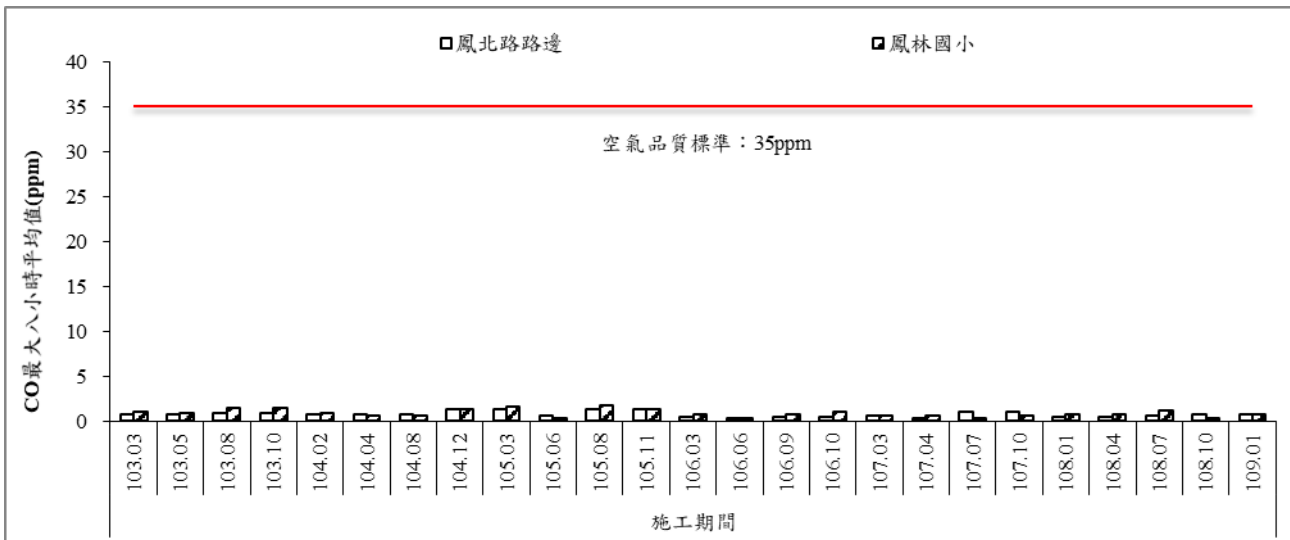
鳳北路路邊
鳳林國小

40
35
30
25
20
15
10
5
0

空氣品質標準：35ppm

CO最大八小時平均值(ppm)

103.03
103.05
103.08
103.10
104.02
104.04
104.08
104.12
105.03
105.06
105.08
105.11
106.03
106.06
106.09
106.10
107.03
107.04
107.07
107.10
108.01
108.04
108.07
108.10
109.01

施工期間